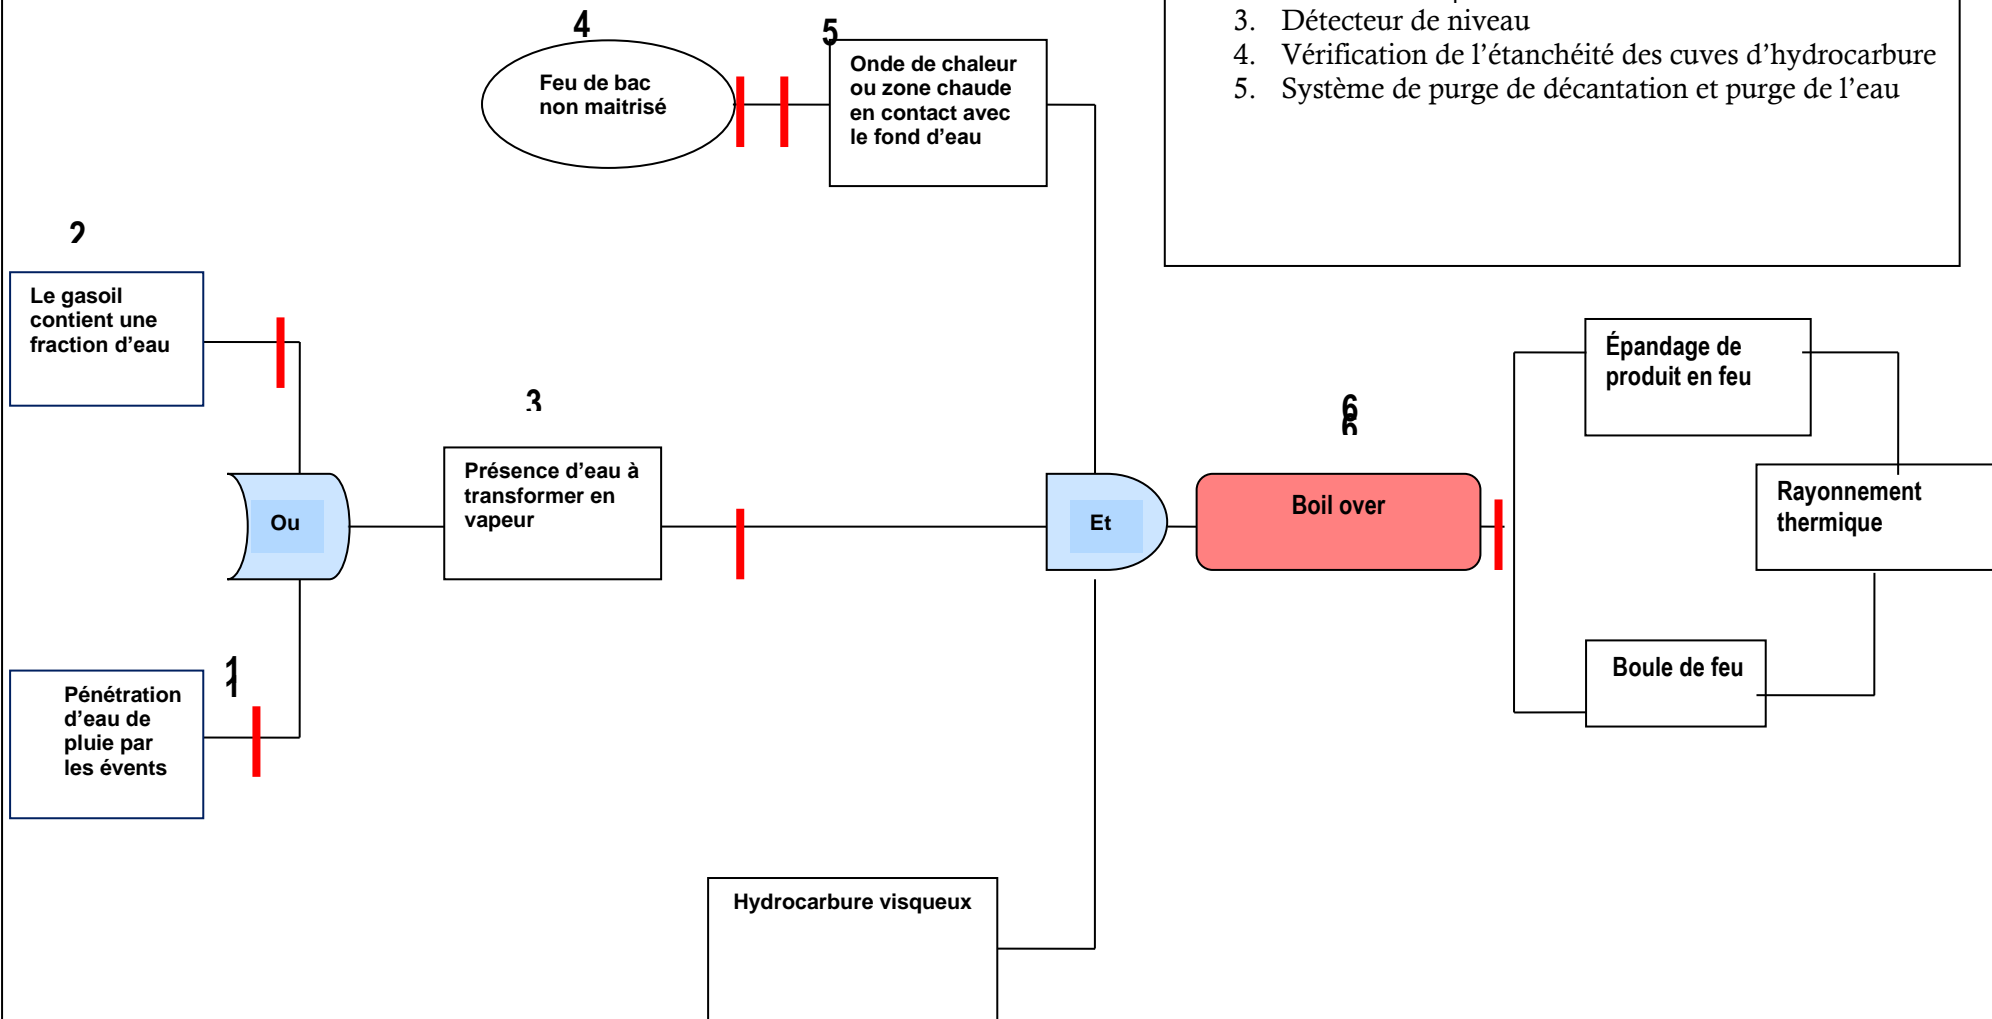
3. Détecteur de niveau
4. Vérification de l’étanchéité des cuves d’hydrocarbure
5. Système de purge de décantation et purge de l’eau

4

Feu de bac non maitrisé

5

Onde de chaleur ou zone chaude en contact avec le fond d’eau

2

Le gasoil contient une fraction d’eau

3

Présence d’eau à transformer en vapeur

Ou

Et

6

Boil over

Épandage de produit en feu

Rayonnement thermique

Boule de feu

1

Pénétration d’eau de pluie par les évents

Hydrocarbure visqueux